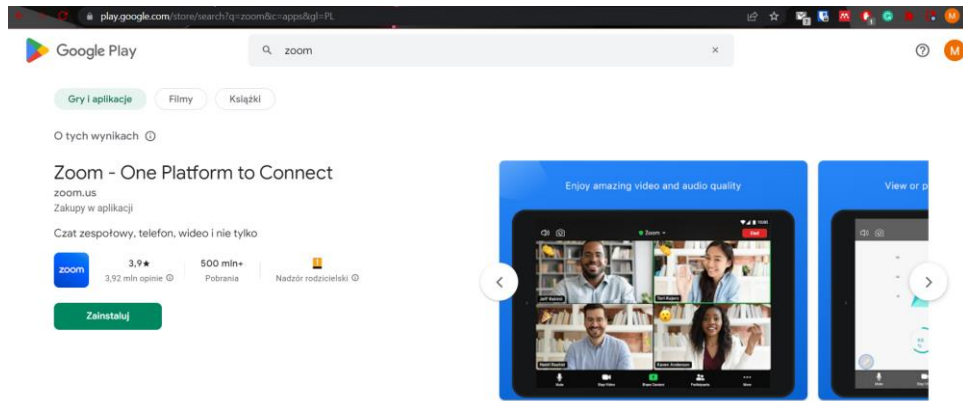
play.google.com/store/search?q=zoom&c=apps&gl=PL

Google Play

zoom

Gry i aplikacje
Filmy
Książki

O tych wynikach

Zoom - One Platform to Connect
zoom.us
Zakupy w aplikacji

Czat zespołowy, telefon, wideo i nie tylko

zoom
3,9★
3,92 mln opinie
500 mln+
Pobrania
Nadzór rodzicielski

Zainstaluj

Enjoy amazing video and audio quality

Zoom

End

Jeff Bastard
Teri Rojero
Halsh Rayford
Karen Anderson

Mute
Stop Video
Share Content
Participants
More

View or p